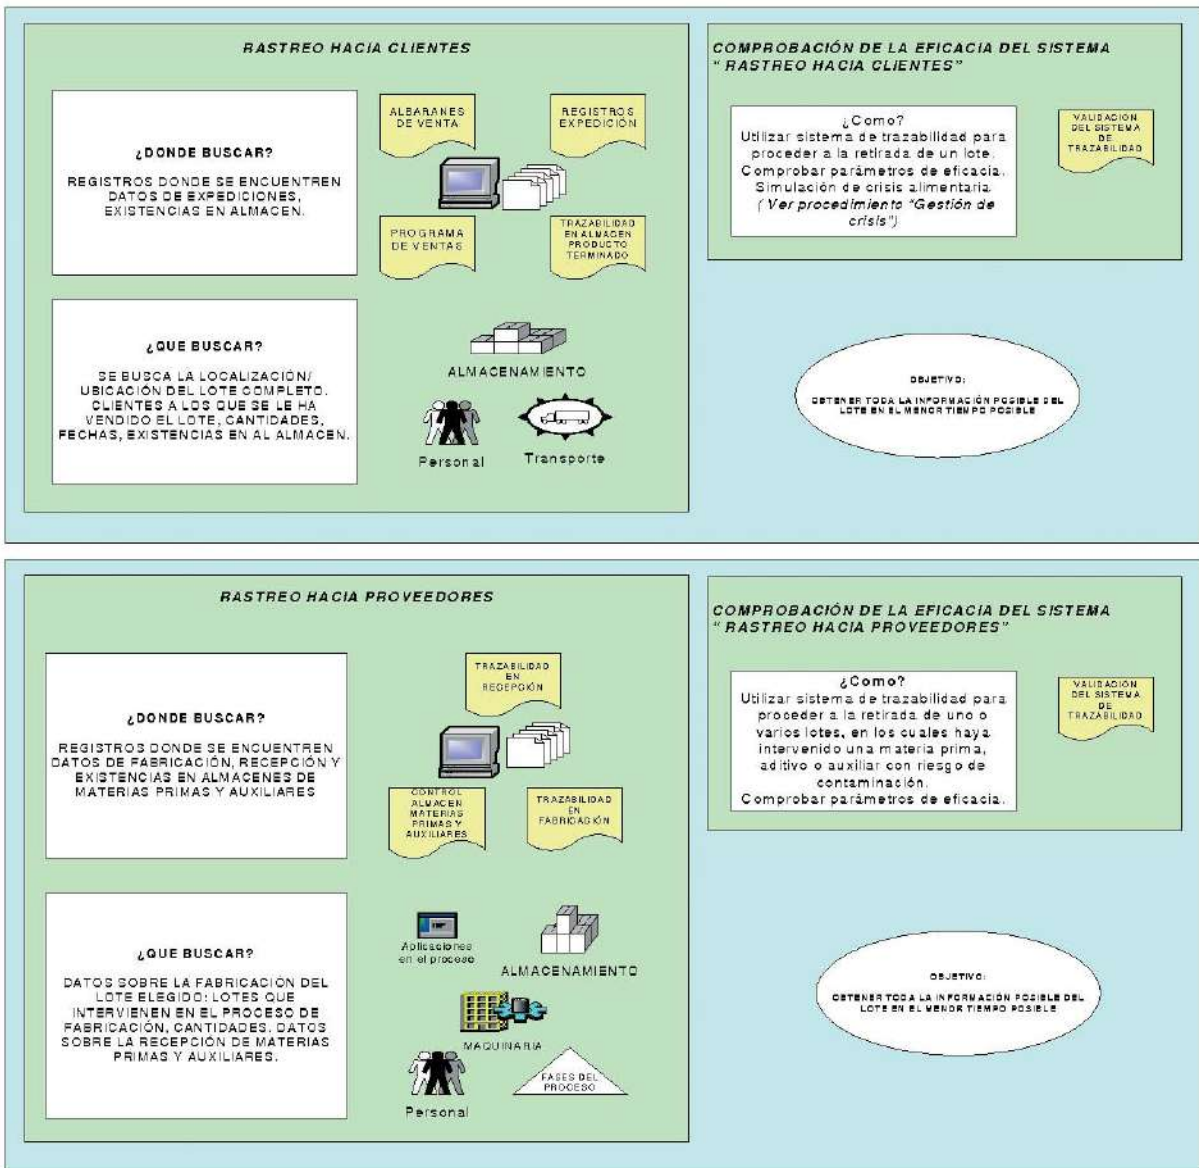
RASTREO HACIA CLIENTES

¿DONDE BUSCAR?

REGISTROS DONDE SE ENCUENTREN DATOS DE EXPEDICIONES, EXISTENCIAS EN ALMACEN.

ALBARANES DE VENTA

REGISTROS EXPEDICIÓN

PROGRAMA DE VENTAS

TRAZABILIDAD EN ALMACEN PRODUCTO TERMINADO

¿QUE BUSCAR?

SE BUSCA LA LOCALIZACIÓN/ UBICACIÓN DEL LOTE COMPLETO. CLIENTES A LOS QUE SE LE HA VENDIDO EL LOTE, CANTIDADES, FECHAS, EXISTENCIAS EN AL ALMACEN.

ALMACENAMIENTO

Personal

Transporte

COMPROBACIÓN DE LA EFICACIA DEL SISTEMA " RASTREO HACIA CLIENTES"

¿Como?
Utilizar sistema de trazabilidad para proceder a la retirada de un lote.
Comprobar parámetros de eficacia.
Simulación de crisis alimentaria.
( Ver procedimiento "Gestión de crisis")

VALIDACION DEL SISTEMA DE TRAZABILIDAD

OBJETIVO:

OBTENER TODA LA INFORMACIÓN POSIBLE DEL LOTE EN EL MENOR TIEMPO POSIBLE

RASTREO HACIA PROVEEDORES

¿DONDE BUSCAR?

REGISTROS DONDE SE ENCUENTREN DATOS DE FABRICACIÓN, RECEPCIÓN Y EXISTENCIAS EN ALMACENES DE MATERIAS PRIMAS Y AUXILIARES

TRAZABILIDAD EN RECEPCIÓN

CONTROL ALMACEN MATERIAS PRIMAS Y AUXILIARES

TRAZABILIDAD EN FABRICACIÓN

¿QUE BUSCAR?

DATOS SOBRE LA FABRICACIÓN DEL LOTE ELEGIDO: LOTES QUE INTERVIENEN EN EL PROCESO DE FABRICACIÓN, CANTIDADES. DATOS SOBRE LA RECEPCIÓN DE MATERIAS PRIMAS Y AUXILIARES.

Aplicaciones en el proceso

ALMACENAMIENTO

MAQUINARIA

Personal

FASES DEL PROCESO

COMPROBACIÓN DE LA EFICACIA DEL SISTEMA " RASTREO HACIA PROVEEDORES"

¿Como?
Utilizar sistema de trazabilidad para proceder a la retirada de uno o varios lotes, en los cuales haya intervenido una materia prima, aditivo o auxiliar con riesgo de contaminación.
Comprobar parámetros de eficacia.

VALIDACIÓN DEL SISTEMA DE TRAZABILIDAD

OBJETIVO:

OBTENER TODA LA INFORMACIÓN POSIBLE DEL LOTE EN EL MENOR TIEMPO POSIBLE